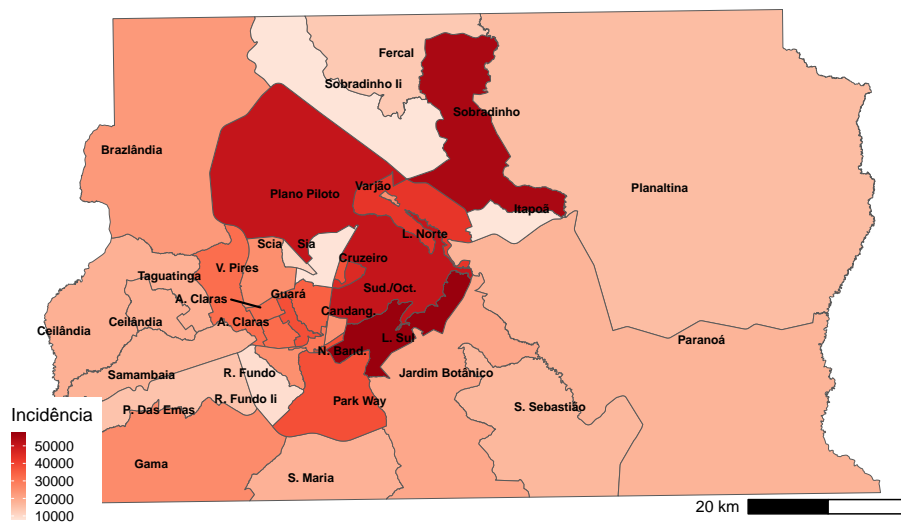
Fercal
Sobradinho Ii
Sobradinho
Brazlândia
Plano Piloto
Varjão
Planaltina
Itapoã
L. Norte
Scia
Sia
V. Pires
Cruzeiro
Taguatinga
A. Claras
Guará
Sud./Oct.
Ceilândia
Ceilândia
A. Claras
Candang.
L. Sul
N. Band.
Paranoá
Samambaia
R. Fundo
Jardim Botânico
Incidência
P. Das Emas
R. Fundo Ii
Park Way
S. Sebastião
50000
40000
30000
20000
10000
Gama
S. Maria
20 km